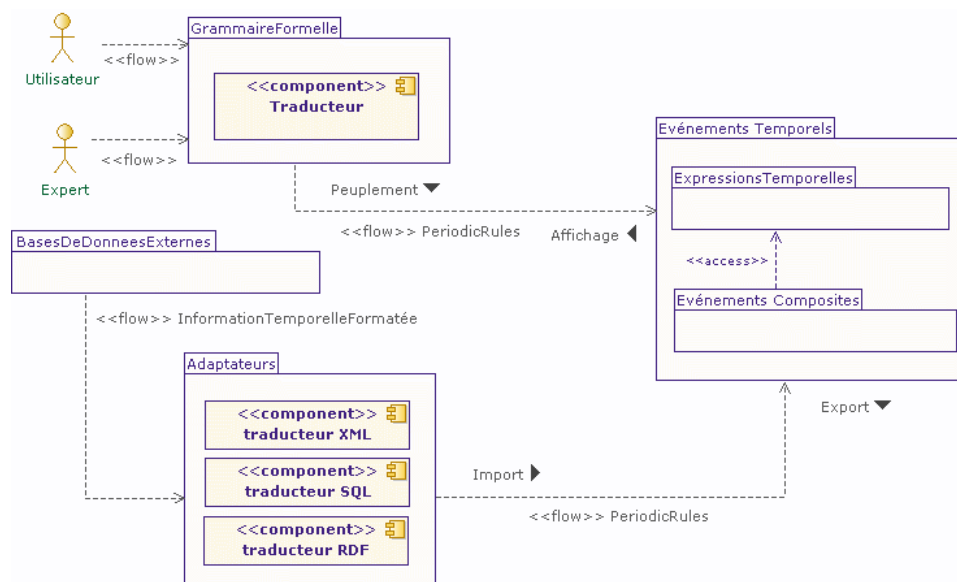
Utilisateur

<<flow>>

GrammaireFormelle

<<component>>
Traducteur

Expert

<<flow>>

Evénements Temporels

ExpressionsTemporelles

Peuplement

<<flow>> PeriodicRules

Affichage

BasesDeDonneesExternes

<<access>>

Evénements Composites

<<flow>> InformationTemporelleFormatée

Adaptateurs

<<component>>
traducteur XML

<<component>>
traducteur SQL

<<component>>
traducteur RDF

Export

Import

<<flow>> PeriodicRules